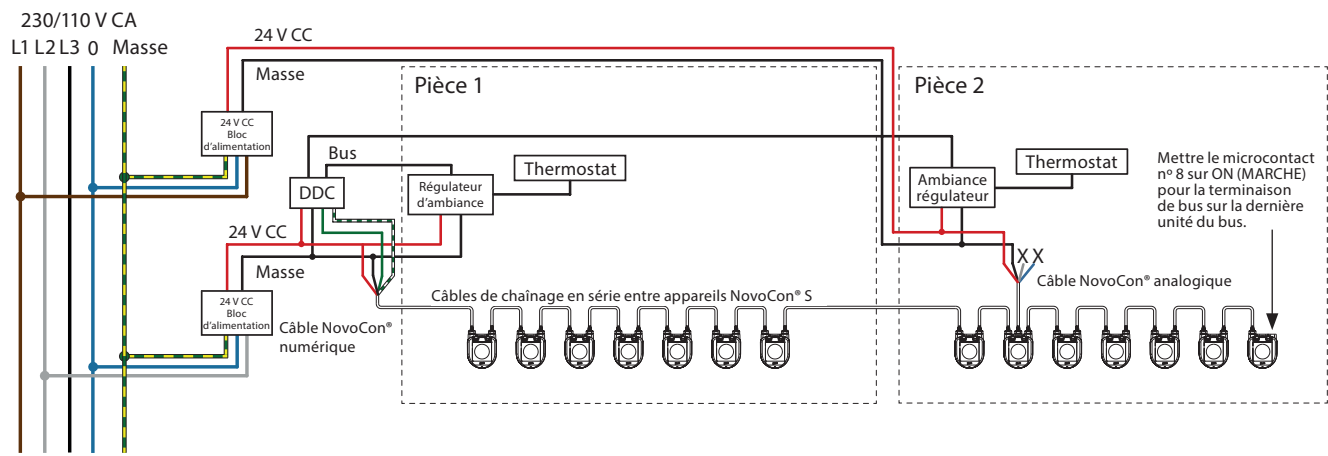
230/110 V CA
L1 L2 L3 0 Masse

24 V CC
Masse
24 V CC Bloc d'alimentation

Pièce 1
Pièce 2

Bus
DDC
Régulateur d'ambiance
Thermostat
Ambiance régulateur
Thermostat

Mettre le microcontact nº 8 sur ON (MARCHE) pour la terminaison de bus sur la dernière unité du bus.

24 V CC
Masse
24 V CC Bloc d'alimentation

X X
Câble NovoCon® analogique

Câbles de chaînage en série entre appareils NovoCon® S

Câble NovoCon® numérique